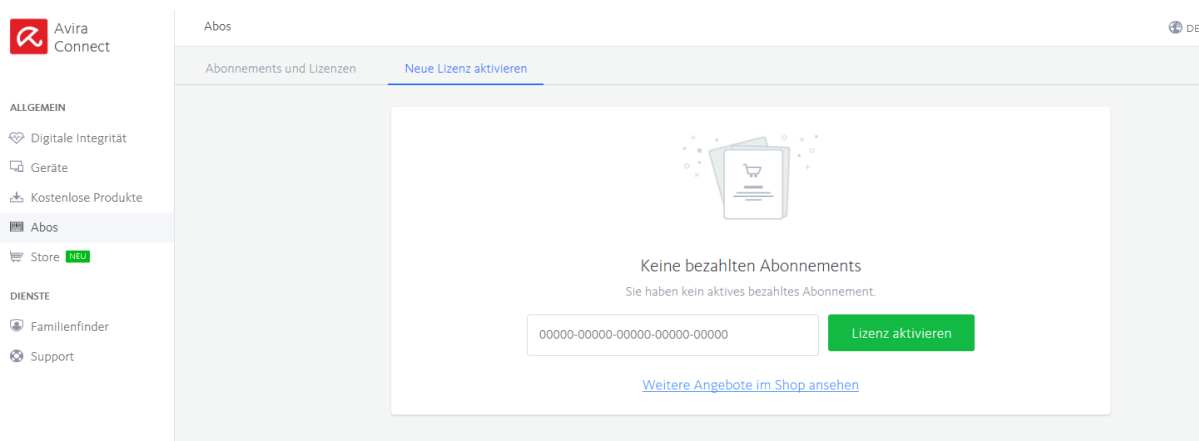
Avira Connect

Abos

DE

Abonnements und Lizenzen

Neue Lizenz aktivieren

ALLGEMEIN

Digitale Integrität

Geräte

Kostenlose Produkte

Abos

Store NEU

DIENSTE

Familienfinder

Support

Keine bezahlten Abonnements

Sie haben kein aktives bezahltes Abonnement.

00000-00000-00000-00000-00000

Lizenz aktivieren

Weitere Angebote im Shop ansehen